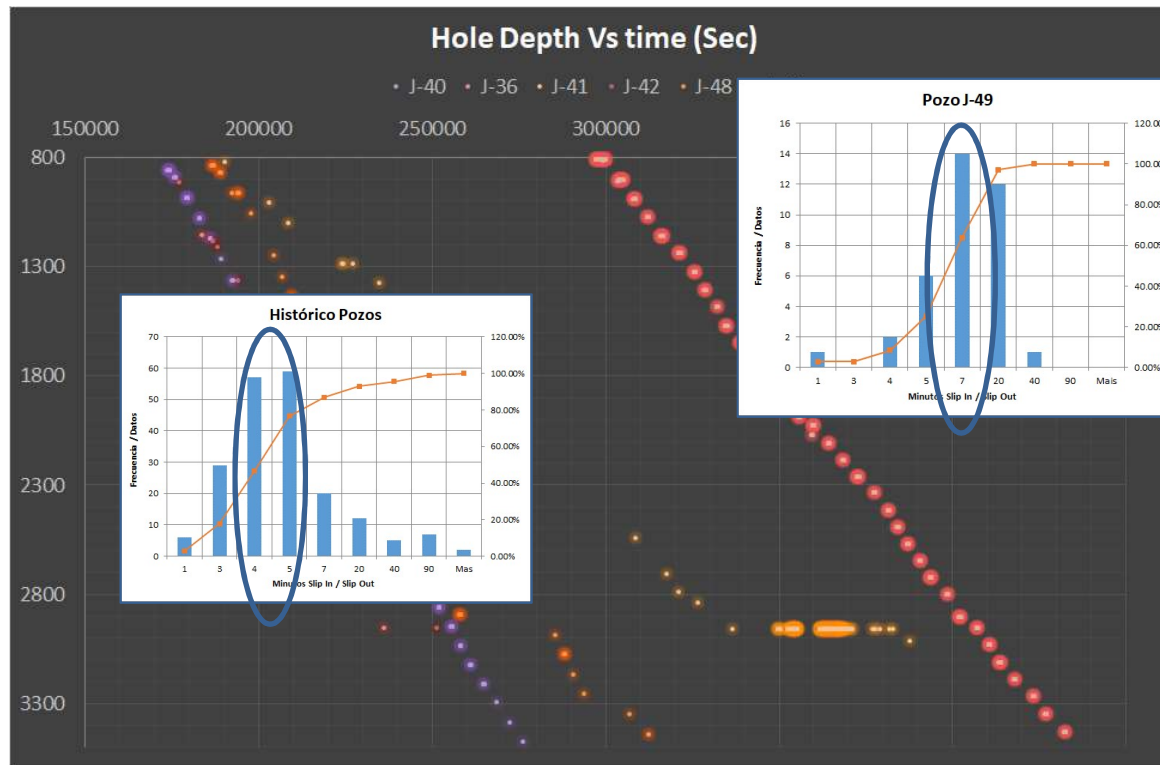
Hole Depth Vs time (Sec)

J-40 J-36 J-41 J-42 J-48

150000 200000 250000 300000

800
1300
1800
2300
2800
3300

Histórico Pozos

70
60
50
40
30
20
10
0

120.00%
100.00%
80.00%
60.00%
40.00%
20.00%
0.00%

Frecuencia / Datos

1 3 4 5 7 20 40 90 Mas

Minutos Slip In / Slip Out

Pozo J-49

16
14
12
10
8
6
4
2
0

120.00%
100.00%
80.00%
60.00%
40.00%
20.00%
0.00%

Frecuencia / Datos

1 3 4 5 7 20 40 90 Mas

Minutos Slip In / Slip Out